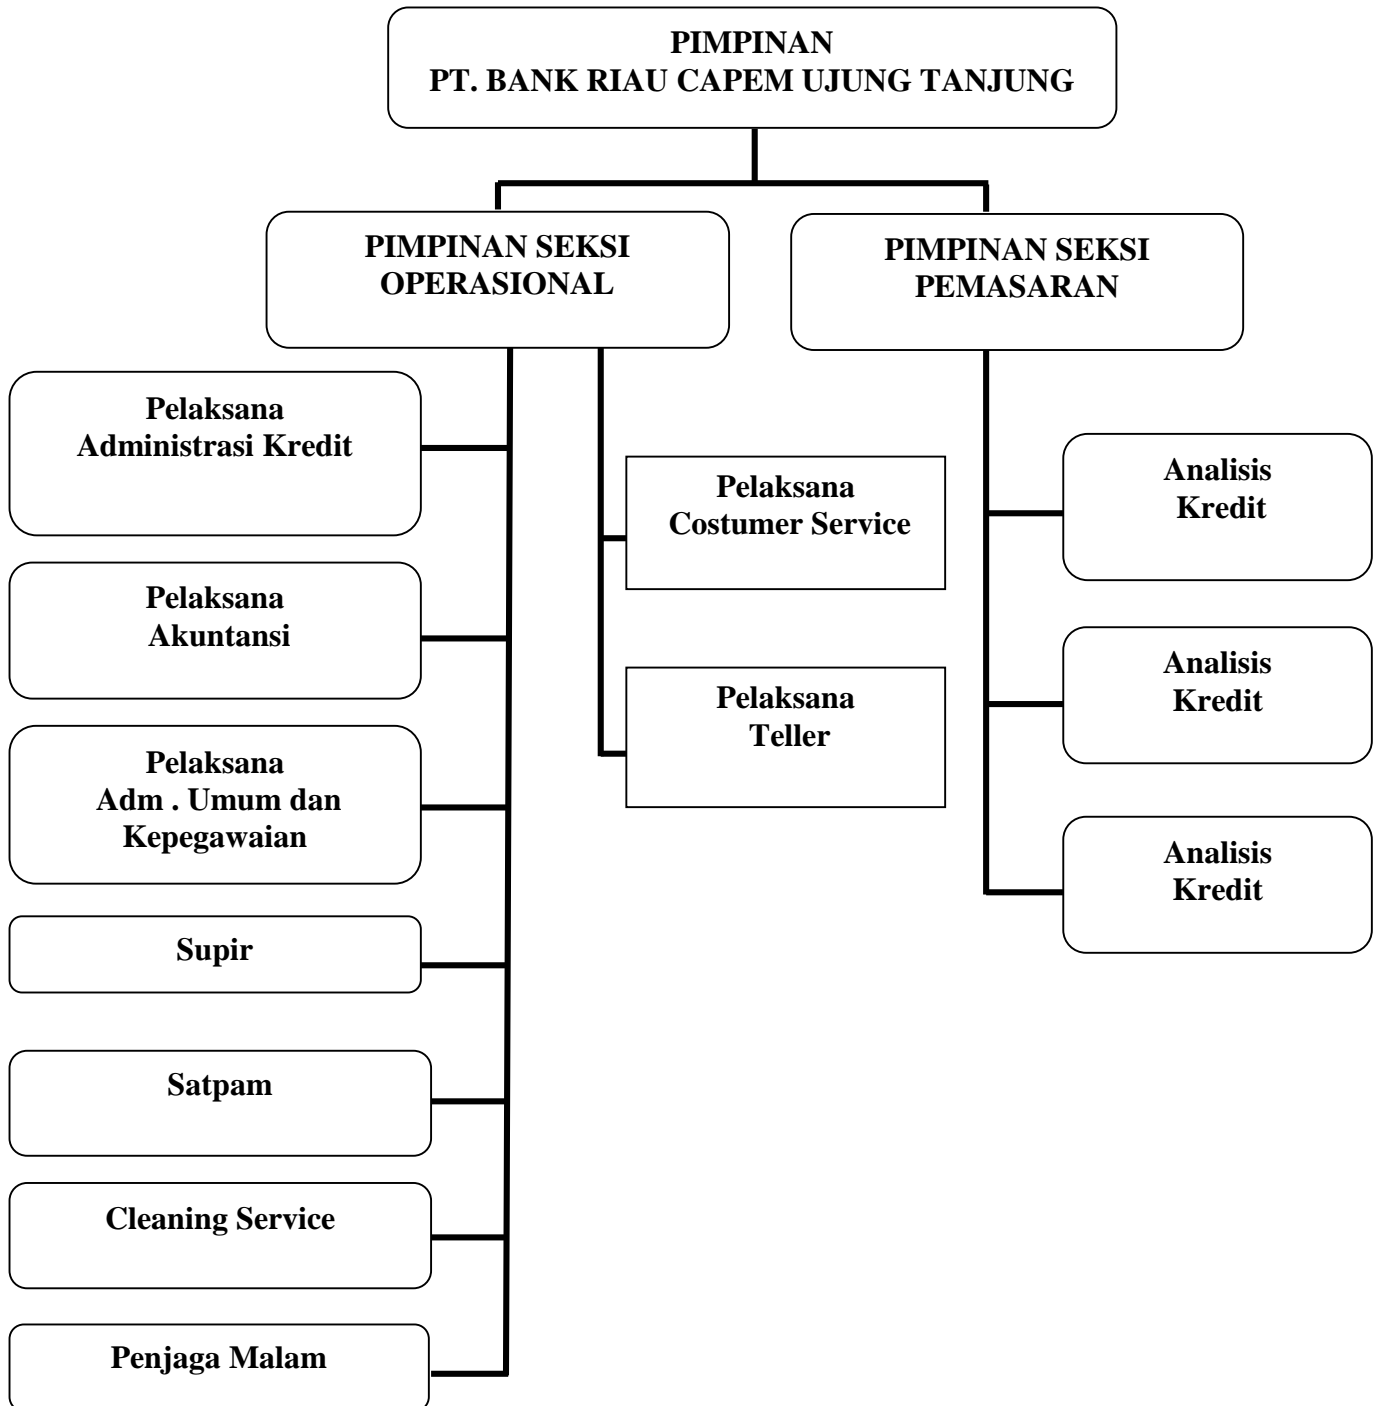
PIMPINAN
PT. BANK RIAU CAPEM UJUNG TANJUNG

PIMPINAN SEKSI
OPERASIONAL

PIMPINAN SEKSI
PEMASARAN

Pelaksana
Administrasi Kredit

Pelaksana
Akuntansi

Pelaksana
Adm . Umum dan
Kepegawaian

Supir

Satpam

Cleaning Service

Penjaga Malam

Pelaksana
Costumer Service

Pelaksana
Teller

Analisis
Kredit

Analisis
Kredit

Analisis
Kredit